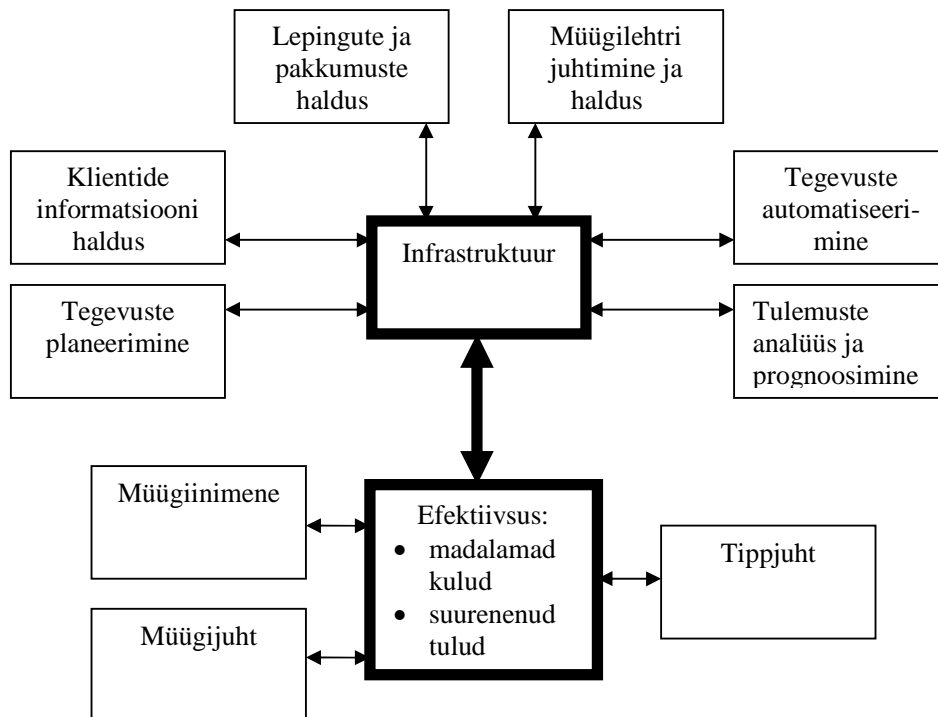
Lepingute ja pakkumuste haldus

Müügilehtri juhtimine ja haldus

Klientide informatsiooni haldus

Infrastruktuur

Tegevuste automatiseerimine

Tegevuste planeerimine

Tulemuste analüüs ja prognoosimine

Müügiinimene

Efektiivsus:
• madalamad kulud
• suurenenud tulud

Tippjuht

Müügijuht